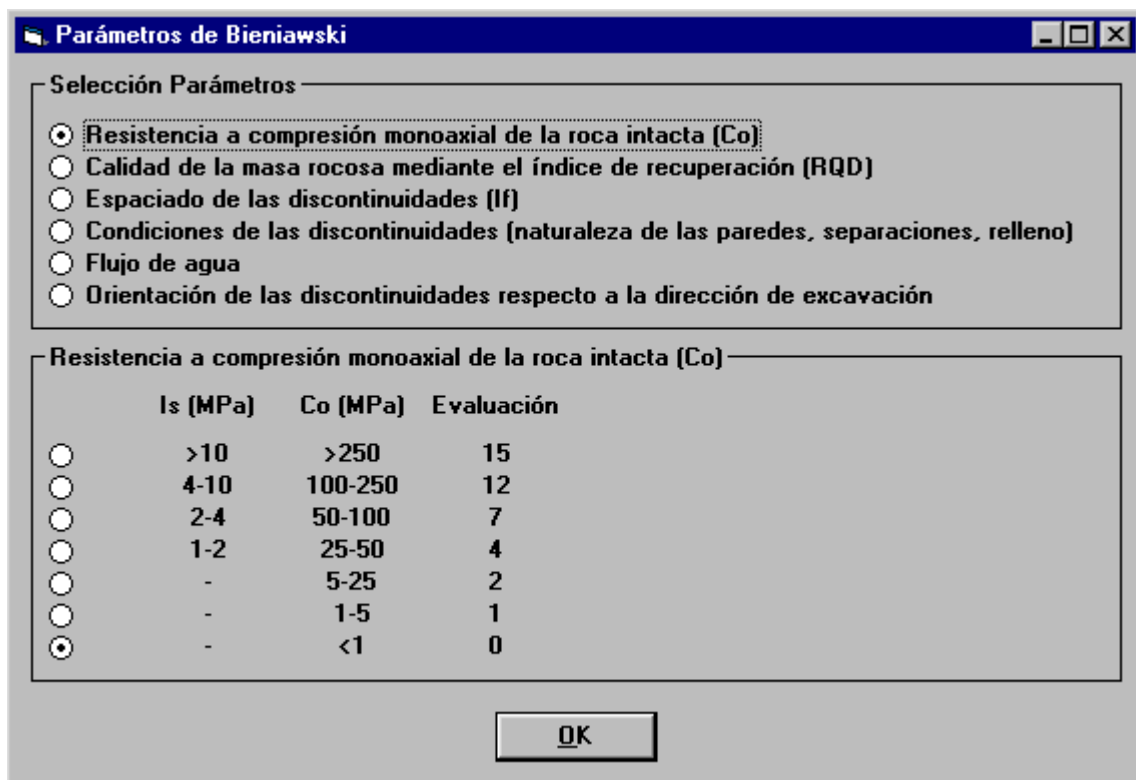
Parámetros de Bieniawski

Selección Parámetros

Resistencia a compresión monoaxial de la roca intacta (Co)
Calidad de la masa rocosa mediante el índice de recuperación (RQD)
Espaciado de las discontinuidades (If)
Condiciones de las discontinuidades (naturaleza de las paredes, separaciones, relleno)
Flujo de agua
Orientación de las discontinuidades respecto a la dirección de excavación

Resistencia a compresión monoaxial de la roca intacta (Co)

| Is (MPa) | Co (MPa) | Evaluación |
|---|---|---|
| >10 | >250 | 15 |
| 4-10 | 100-250 | 12 |
| 2-4 | 50-100 | 7 |
| 1-2 | 25-50 | 4 |
| - | 5-25 | 2 |
| - | 1-5 | 1 |
| - | <1 | 0 |

OK